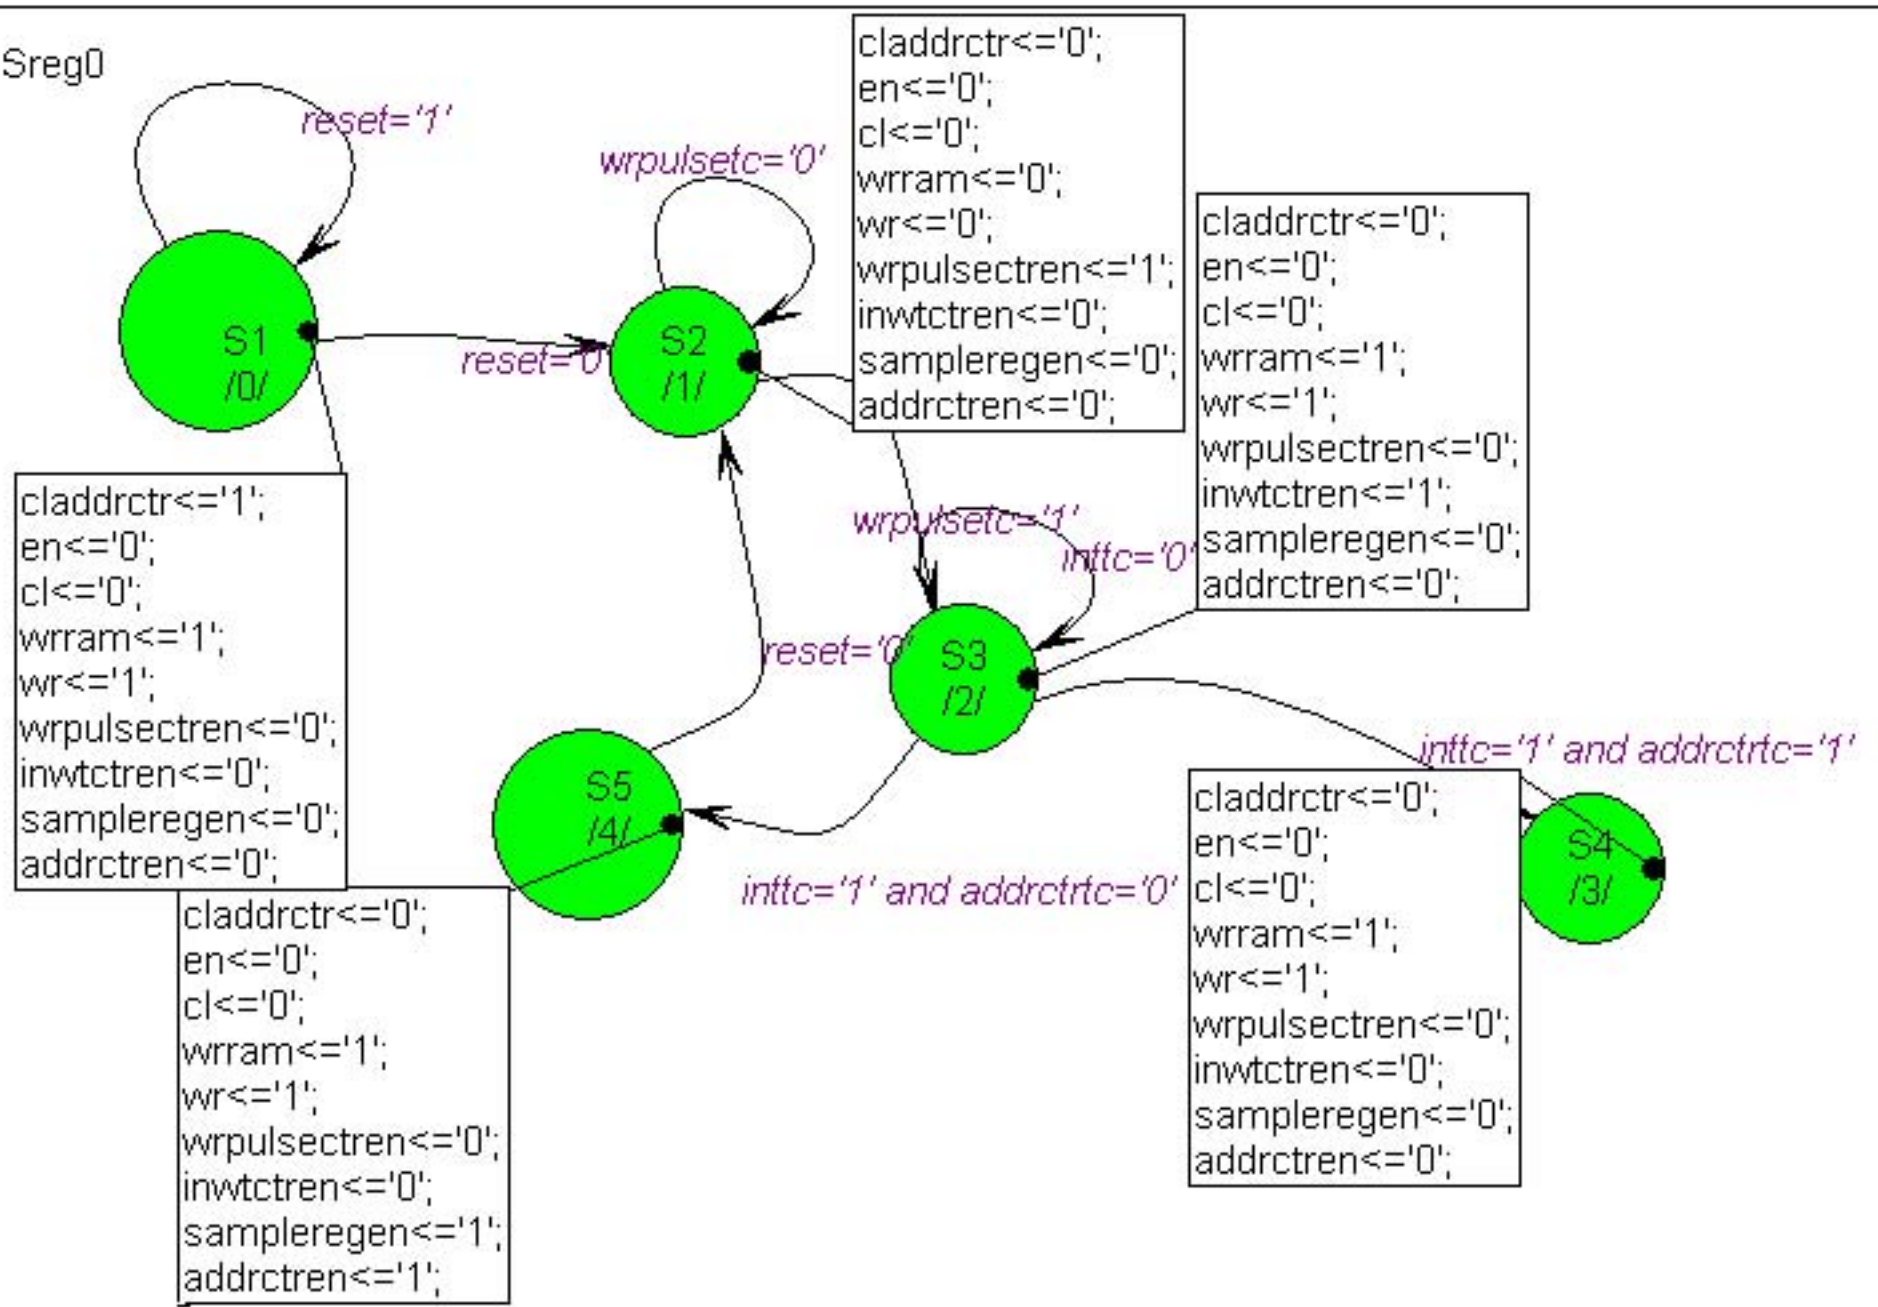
Sreg0

reset='1'

S1
/0/

reset='0'

wrpulsetc='0'

S2
/1/

claddrctr<='0';
en<='0';
cl<='0';
wrram<='0';
wr<='0';
wrpulsectren<='1';
inwtctren<='0';
sampleregen<='0';
addrctren<='0';

claddrctr<='0';
en<='0';
cl<='0';
wrram<='1';
wr<='1';
wrpulsectren<='0';
inwtctren<='1';
sampleregen<='0';
addrctren<='0';

claddrctr<='1';
en<='0';
cl<='0';
wrram<='1';
wr<='1';
wrpulsectren<='0';
inwtctren<='0';
sampleregen<='0';
addrctren<='0';

wrpulsetc='1'

inttc='0'

reset='0'

S3
/2/

S5
/4/

inttc='1' and addrctrtc='1'

inttc='1' and addrctrtc='0'

S4
/3/

claddrctr<='0';
en<='0';
cl<='0';
wrram<='1';
wr<='1';
wrpulsectren<='0';
inwtctren<='0';
sampleregen<='1';
addrctren<='1';

claddrctr<='0';
en<='0';
cl<='0';
wrram<='1';
wr<='1';
wrpulsectren<='0';
inwtctren<='0';
sampleregen<='0';
addrctren<='0';